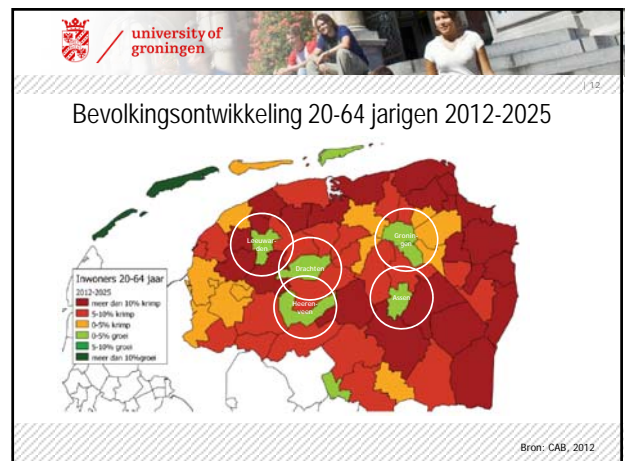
university of groningen

| 12

Bevolkingsontwikkeling 20-64 jarigen 2012-2025

Inwoners 20-64 jaar
2012-2025
meer dan 10% krimp
5-10% krimp
0-5% krimp
0-5% groei
5-10% groei
meer dan 10%groei

Leeuwarden

Groningen

Drachten

Heerenveen

Assen

Bron: CAB, 2012